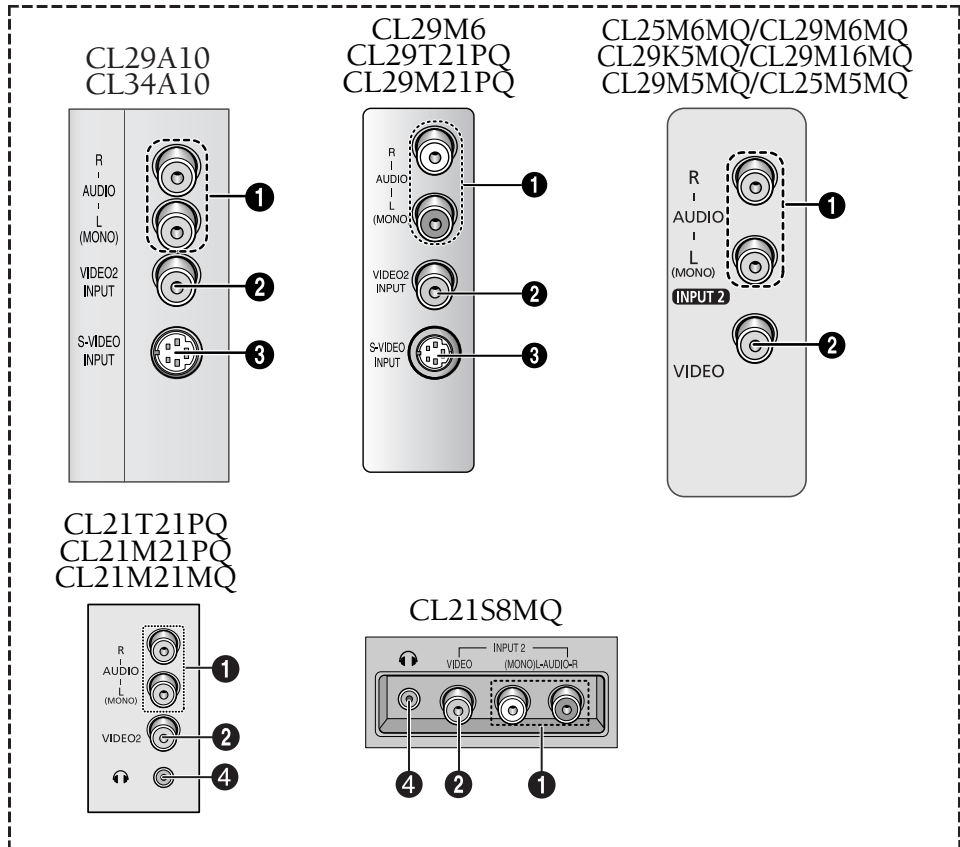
CL29A10
CL34A10

R
AUDIO
L
(MONO)
VIDEO2
INPUT
S-VIDEO
INPUT

1
2
3

CL29M6
CL29T21PQ
CL29M21PQ

R
AUDIO
L
(MONO)
VIDEO2
INPUT
S-VIDEO
INPUT

1
2
3

CL25M6MQ/CL29M6MQ
CL29K5MQ/CL29M16MQ
CL29M5MQ/CL25M5MQ

R
AUDIO
L
(MONO)
INPUT 2
VIDEO

1
2

CL21T21PQ
CL21M21PQ
CL21M21MQ

R
AUDIO
L
(MONO)
VIDEO2

1
2
4

CL21S8MQ

INPUT 2
VIDEO
(MONO)L-AUDIO-R

4
2
1